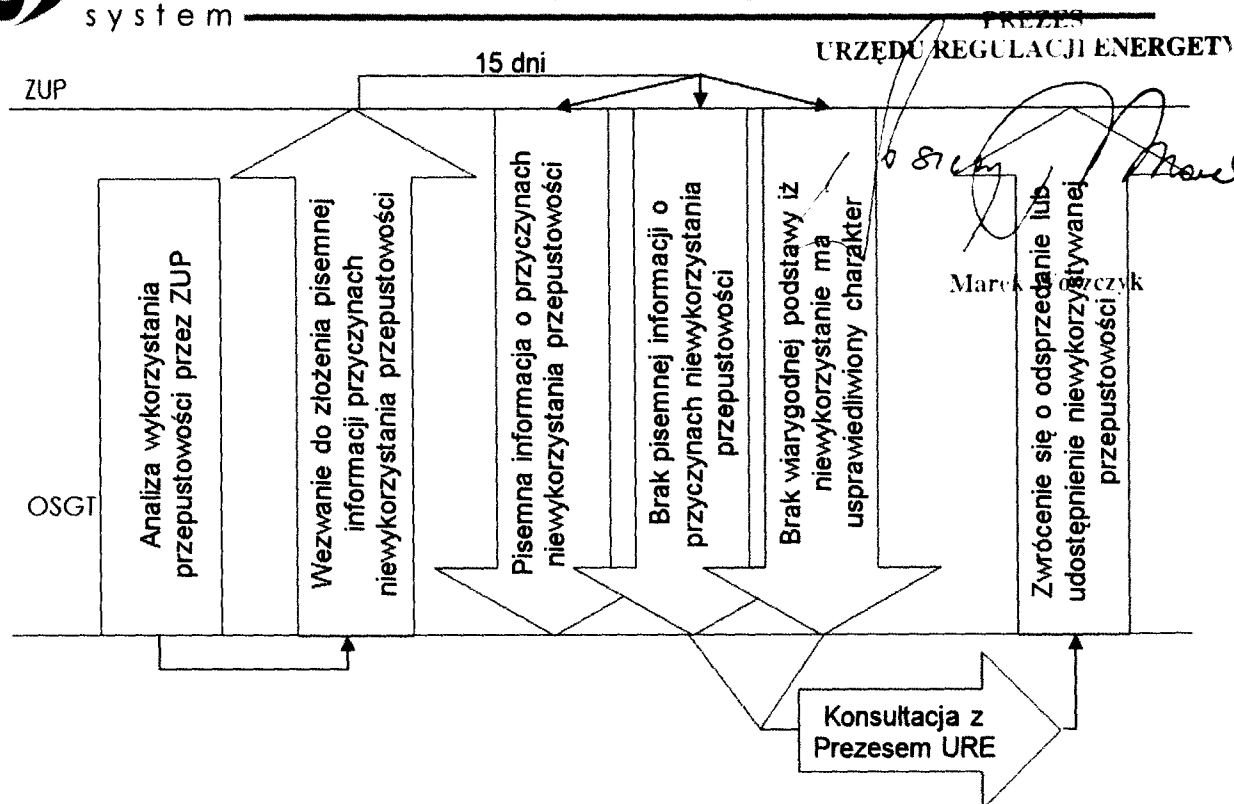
system

PREZES
URZĘDU REGULACJI ENERGETY

15 dni

ZUP

OSGT

Analiza wykorzystania przepustowości przez ZUP

Wezwanie do złożenia pisemnej informacji przyczynach niewykorzystania przepustowości

Pisemna informacja o przyczynach niewykorzystania przepustowości

Brak pisemnej informacji o przyczynach niewykorzystania przepustowości

Brak wiarygodnej podstawy iż niewykorzystanie ma usprawiedliwiony charakter

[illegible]

Marek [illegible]

Zwrócenie się o odsprzedanie lub udostępnienie niewykorzystywanej przepustowości

Konsultacja z Prezesem URE